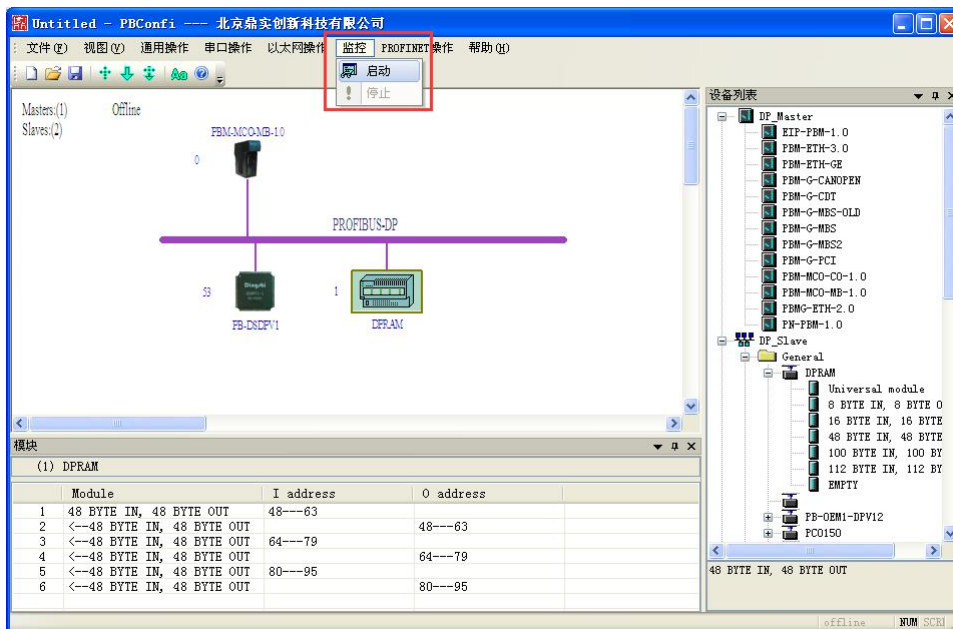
Untitled - PBConfi --- 北京鼎实创新科技有限公司

文件(F) 视图(V) 通用操作 串口操作 以太网操作 监控 PROFINET操作 帮助(H)

启动
停止

Masters:(1) Offline
Slaves:(2)

PBM-MCO-MB-10
0

PROFIBUS-DP

53
FB-DSDPV1

1
DPRAM

设备列表
DP_Master
EIP-PBM-1.0
PBM-ETH-3.0
PBM-ETH-GE
PBM-G-CANOPEN
PBM-G-CDT
PBM-G-MBS-OLD
PBM-G-MBS
PBM-G-MBS2
PBM-G-PCI
PBM-MCO-CO-1.0
PBM-MCO-MB-1.0
PBMG-ETH-2.0
PN-PBM-1.0
DP_Slave
General
DPRAM
Universal module
8 BYTE IN, 8 BYTE O
16 BYTE IN, 16 BYTE
48 BYTE IN, 48 BYTE
100 BYTE IN, 100 BY
112 BYTE IN, 112 BY
EMPTY
PB-OEM1-DPV12
PC0150

48 BYTE IN, 48 BYTE OUT

模块
(1) DPRAM

| | Module | I address | O address |
|---|---|---|---|
| 1 | 48 BYTE IN, 48 BYTE OUT | 48---63 | |
| 2 | <--48 BYTE IN, 48 BYTE OUT | | 48---63 |
| 3 | <--48 BYTE IN, 48 BYTE OUT | 64---79 | |
| 4 | <--48 BYTE IN, 48 BYTE OUT | | 64---79 |
| 5 | <--48 BYTE IN, 48 BYTE OUT | 80---95 | |
| 6 | <--48 BYTE IN, 48 BYTE OUT | | 80---95 |

offline NUM SCRL